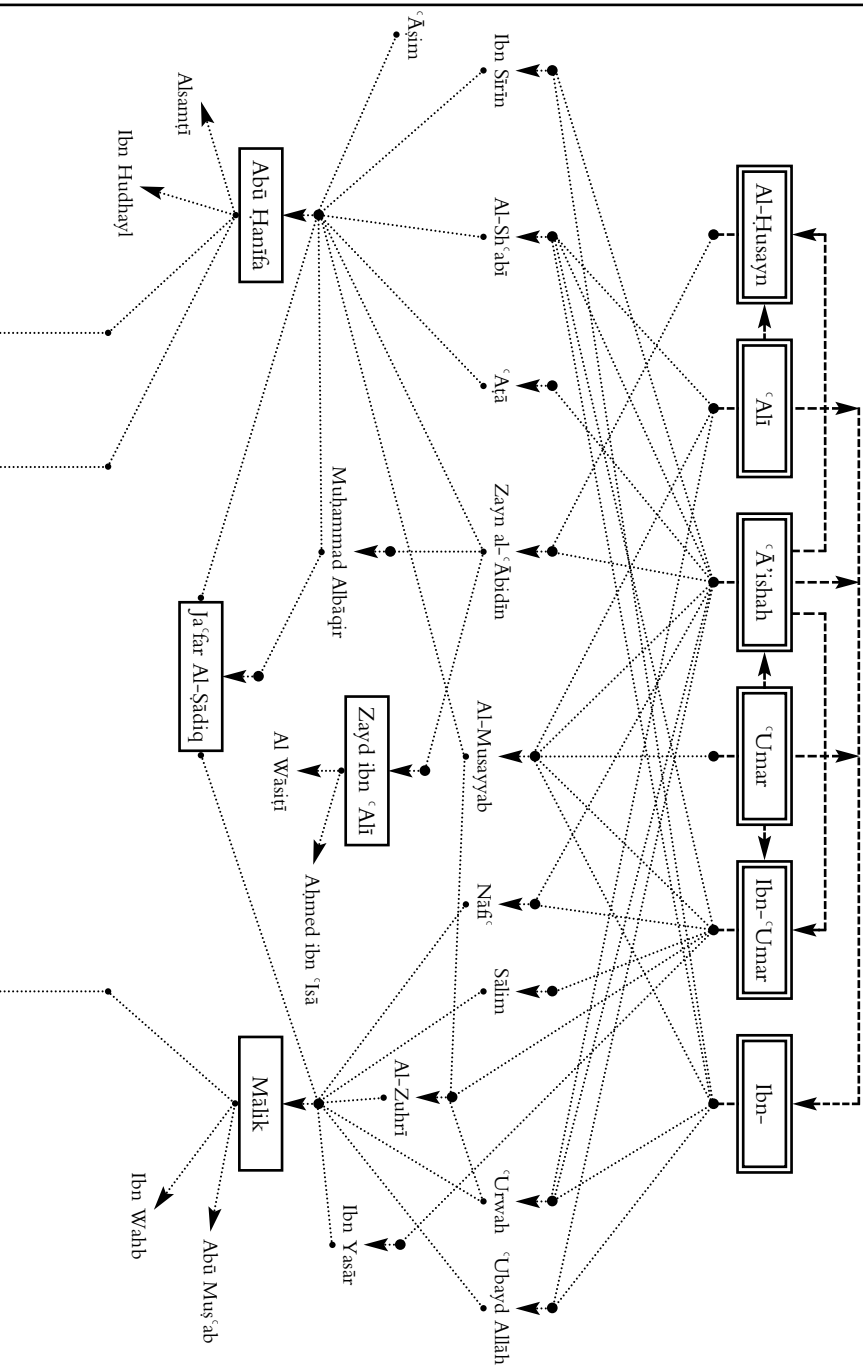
Al-Ḥusayn
ʿAlī
ʿĀʾishah
ʿUmar
Ibn-ʿUmar
Ibn-

Ibn Sīrīn
Al-Shʿabī
ʿAṭā
Zayn al-ʿĀbidīn
Al-Musayyab
Nāfiʿ
Sālim
Al-Zuhrī
ʿUrwah
ʿUbayd Allāh
Ibn Yasār

ʿĀṣim
Abū Ḥanīfa
Alsamtī
Ibn Hudhayl
Muhammmad Albāqir
Jaʿfar Al-Ṣādiq
Zayd ibn ʿAlī
Al Wāsiṭī
Aḥmed ibn ʿIsā
Mālik
Ibn Wahb
Abū Musʿab